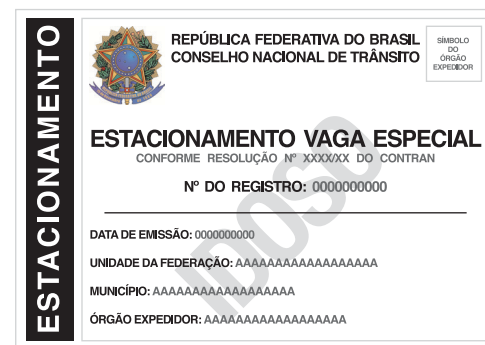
ESTACIONAMENTO

REPÚBLICA FEDERATIVA DO BRASIL
CONSELHO NACIONAL DE TRÂNSITO

SÍMBOLO DO ÓRGÃO EXPEDIDOR

ESTACIONAMENTO VAGA ESPECIAL
CONFORME RESOLUÇÃO Nº XXXX/XX DO CONTRAN

Nº DO REGISTRO: 0000000000

IDOSO

DATA DE EMISSÃO: 0000000000

UNIDADE DA FEDERAÇÃO: AAAAAAAAAAAAAAAAAA

MUNICÍPIO: AAAAAAAAAAAAAAAAAA

ÓRGÃO EXPEDIDOR: AAAAAAAAAAAAAAAAAA